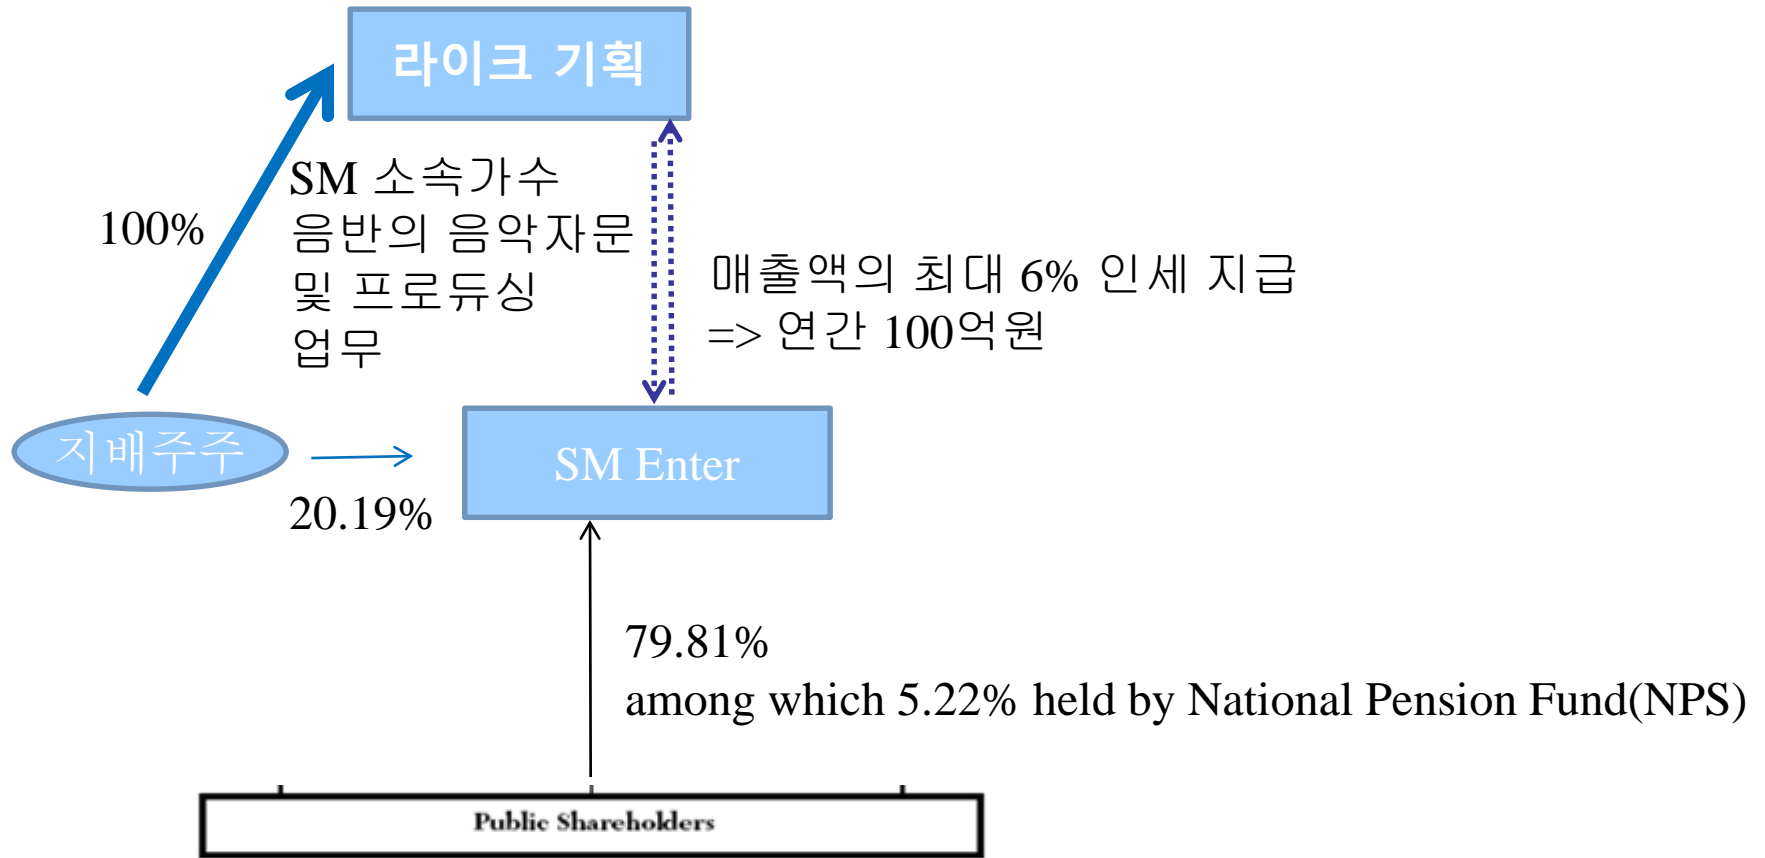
라이크 기획

100%

SM 소속가수 음반의 음악자문 및 프로듀싱 업무

매출액의 최대 6% 인세 지급
=> 연간 100억원

지배주주

SM Enter

20.19%

79.81%
among which 5.22% held by National Pension Fund(NPS)

Public Shareholders